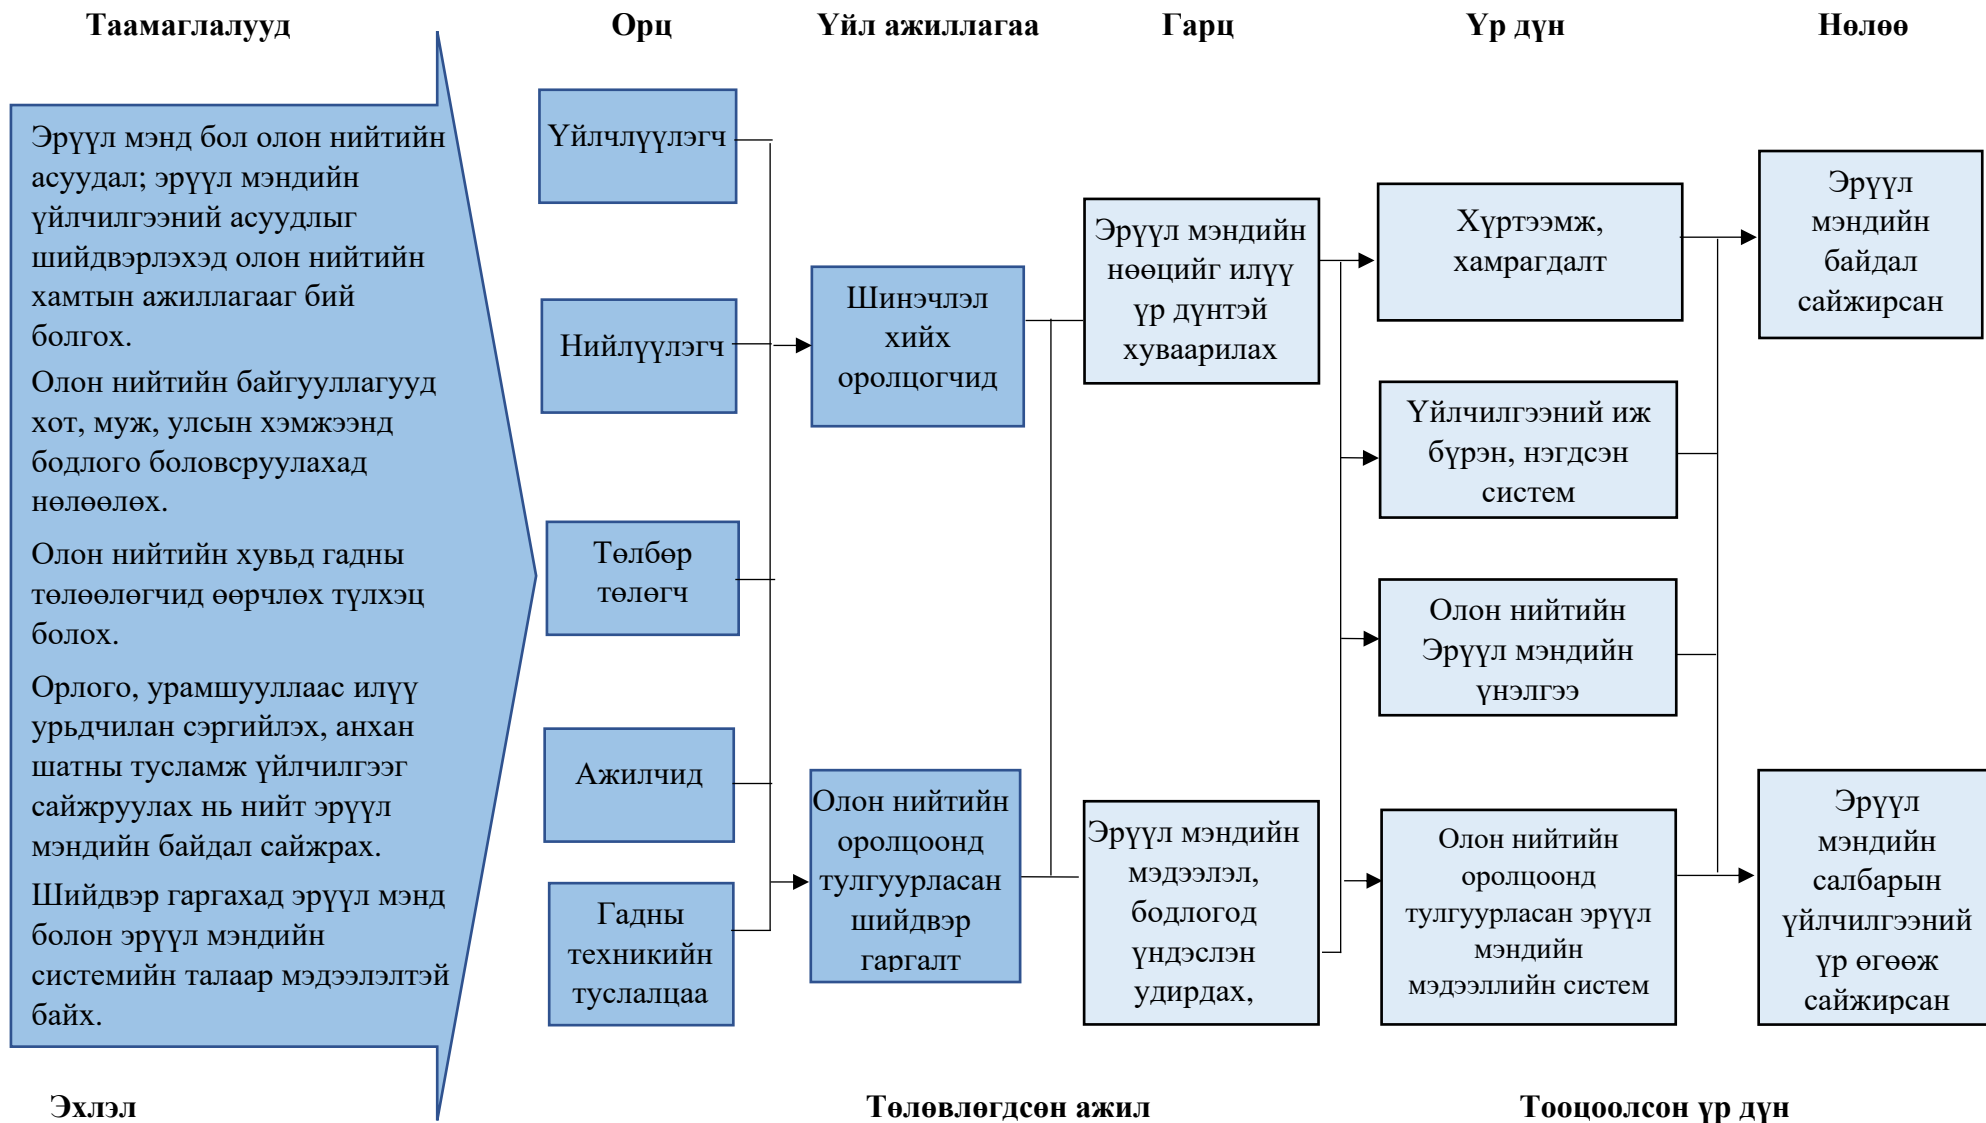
Таамаглалууд

Орц

Үйл ажиллагаа

Гарц

Үр дүн

Нөлөө

Эрүүл мэнд бол олон нийтийн асуудал; эрүүл мэндийн үйлчилгээний асуудлыг шийдвэрлэхэд олон нийтийн хамтын ажиллагаар бий болгох.

Олон нийтийн байгууллагууд хот, муж, улсын хэмжээнд бодлого боловсруулахад нөлөөлөх.

Олон нийтийн хувьд гадны төлөөлөгчид өөрчлөх түлхэц болох.

Орлого, урамшууллаас илүү урьдчилан сэргийлэх, анхан шатны тусламж үйлчилгээг сайжруулах нь нийт эрүүл мэндийн байдал сайжрах.

Шийдвэр гаргахад эрүүл мэнд болон эрүүл мэндийн системийн талаар мэдээлэлтэй байх.

Үйлчлүүлэгч

Нийлүүлэгч

Төлбөр төлөгч

Ажилчид

Гадны техникийн туслалцаа

Шинэчлэл хийх оролцогчид

Олон нийтийн оролцоонд тулгуурласан шийдвэр гаргалт

Эрүүл мэндийн нөөцийг илүү үр дүнтэй хуваарилах

Эрүүл мэндийн мэдээлэл, бодлогод үндэслэн удирдах,

Хүртээмж, хамрагдалт

Үйлчилгээний иж бүрэн, нэгдсэн систем

Олон нийтийн Эрүүл мэндийн үнэлгээ

Олон нийтийн оролцоонд тулгуурласан эрүүл мэндийн мэдээллийн систем

Эрүүл мэндийн байдал сайжирсан

Эрүүл мэндийн салбарын үйлчилгээний үр өгөөж сайжирсан

Эхлэл

Төлөвлөгдсөн ажил

Тооцоолсон үр дүн